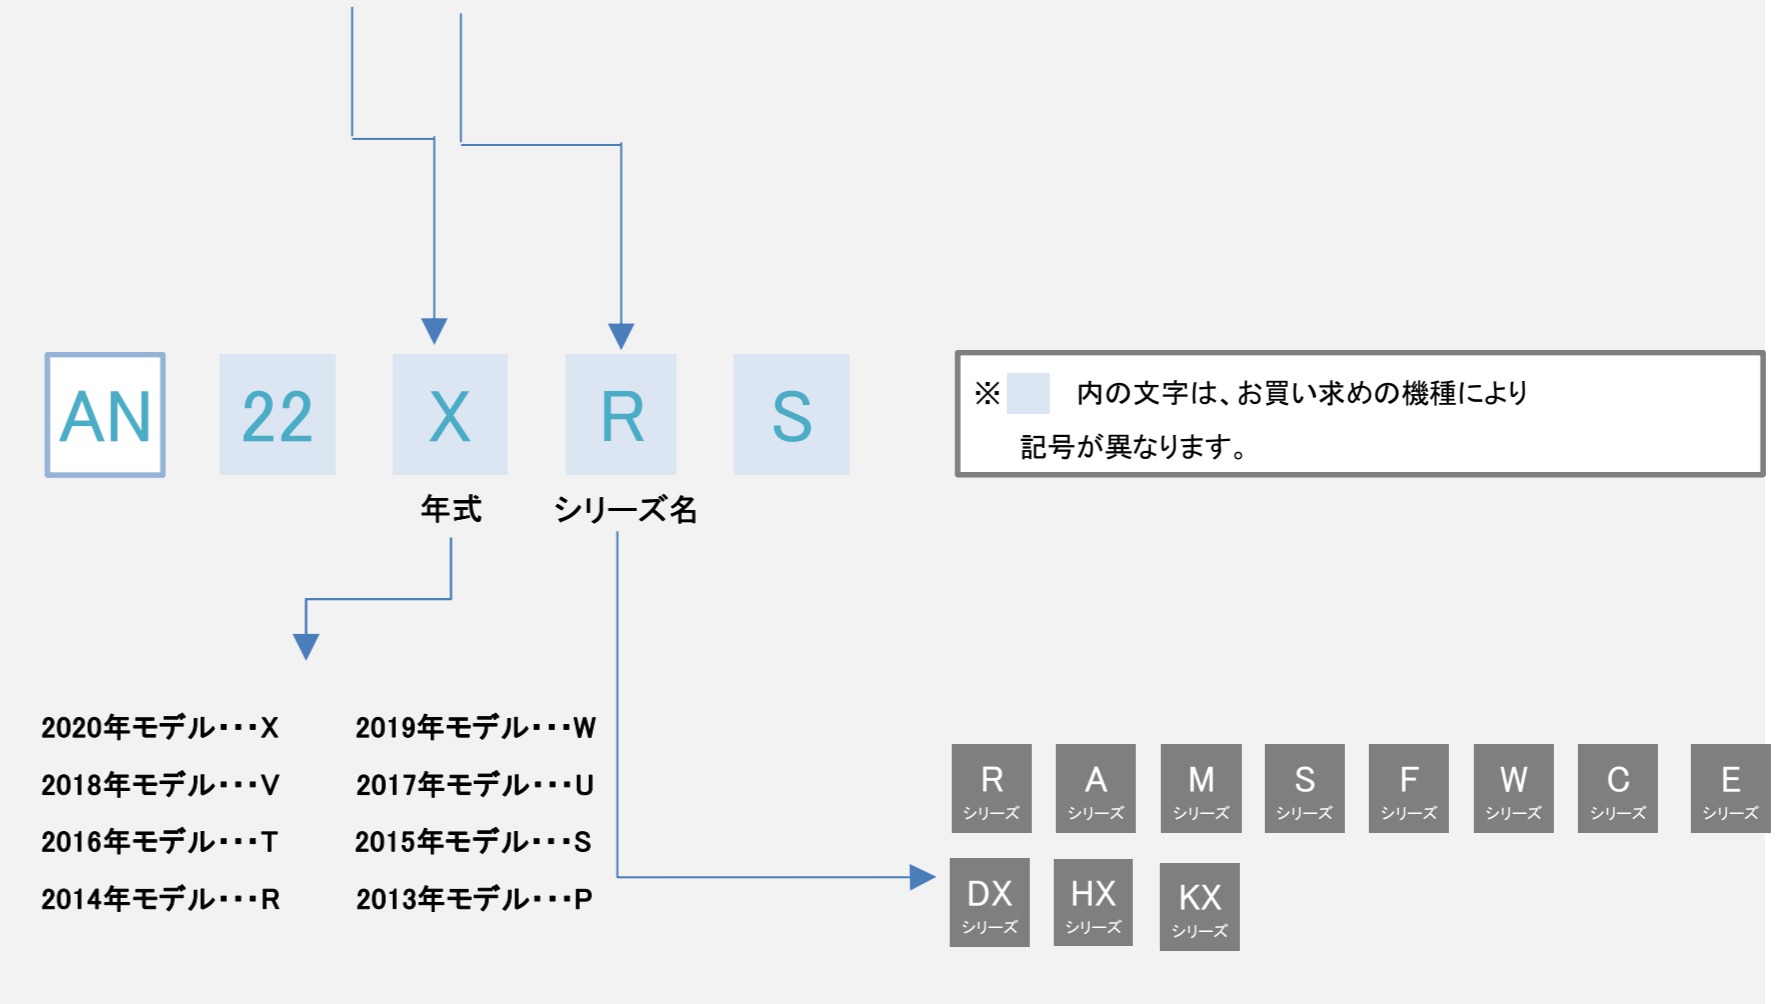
AN 22 X R S

年式 シリーズ名

※ 内の文字は、お買い求めの機種により記号が異なります。

2020年モデル･･･X
2019年モデル･･･W
2018年モデル･･･V
2017年モデル･･･U
2016年モデル･･･T
2015年モデル･･･S
2014年モデル･･･R
2013年モデル･･･P

R シリーズ
A シリーズ
M シリーズ
S シリーズ
F シリーズ
W シリーズ
C シリーズ
E シリーズ
DX シリーズ
HX シリーズ
KX シリーズ